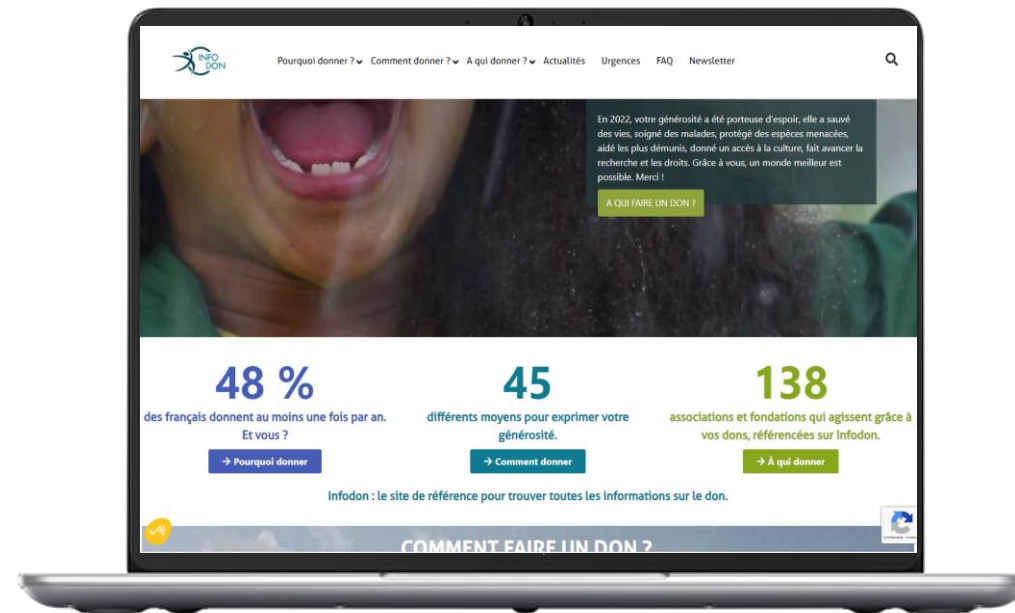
INFO DON

Pourquoi donner ? Comment donner ? A qui donner ? Actualités Urgences FAQ Newsletter

En 2022, votre générosité a été porteuse d'espoir, elle a sauvé des vies, soigné des malades, protégé des espèces menacées, aidé les plus démunis, donné un accès à la culture, fait avancer la recherche et les droits. Grâce à vous, un monde meilleur est possible. Merci !

A QUI FAIRE UN DON ?

48 %
des français donnent au moins une fois par an. Et vous ?
→ Pourquoi donner

45
différents moyens pour exprimer votre générosité.
→ Comment donner

138
associations et fondations qui agissent grâce à vos dons, référencées sur Infodon.
→ À qui donner

Infodon : le site de référence pour trouver toutes les informations sur le don.

COMMENT FAIRE UN DON ?